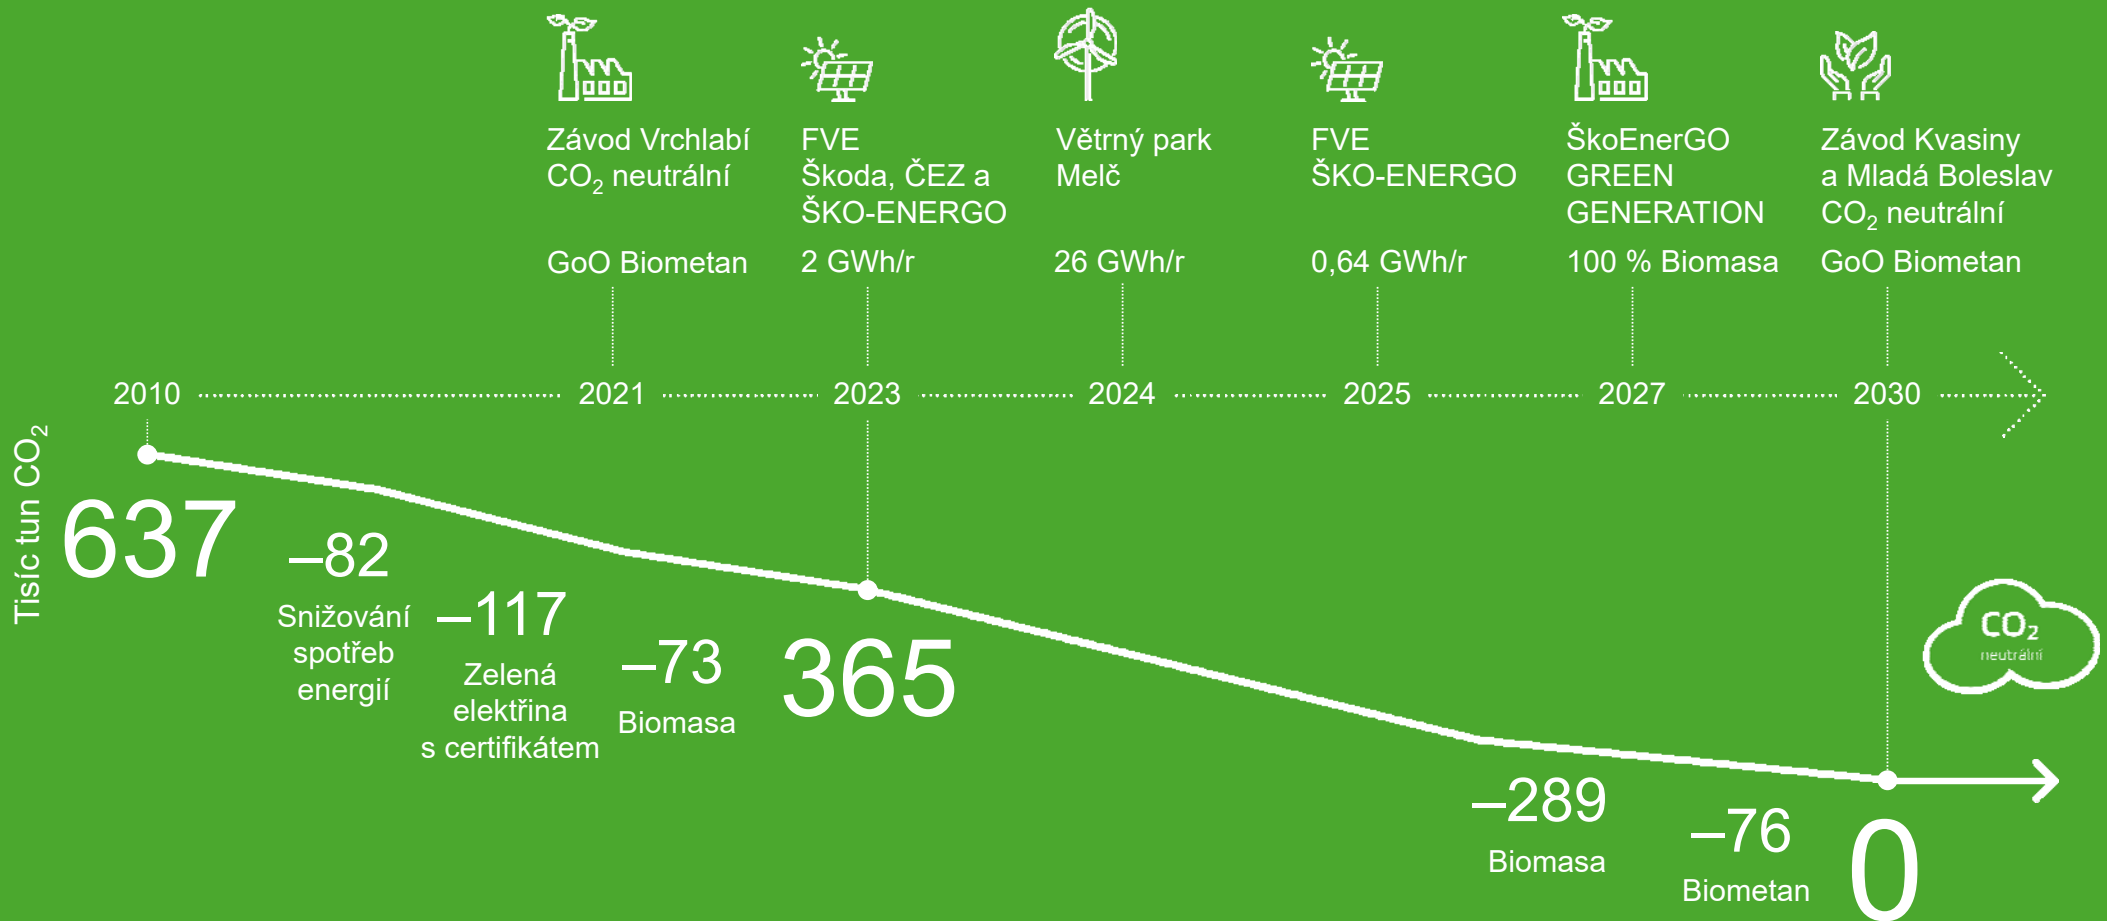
Závod Vrchlabí $CO_2$ neutrální

GoO Biometan

FVE
Škoda, ČEZ a ŠKO-ENERGO

2 GWh/r

Větrný park Melč

26 GWh/r

FVE
ŠKO-ENERGO

0,64 GWh/r

ŠkoEnerGO GREEN GENERATION

100 % Biomasa

Závod Kvasiny a Mladá Boleslav $CO_2$ neutrální

GoO Biometan

2010 2021 2023 2024 2025 2027 2030

Tisíc tun $CO_2$

637

–82
Snižování spotřeb energií

–117
Zelená elektřina s certifikátem

–73
Biomasa

365

–289
Biomasa

–76
Biometan

0

$CO_2$
neutrální